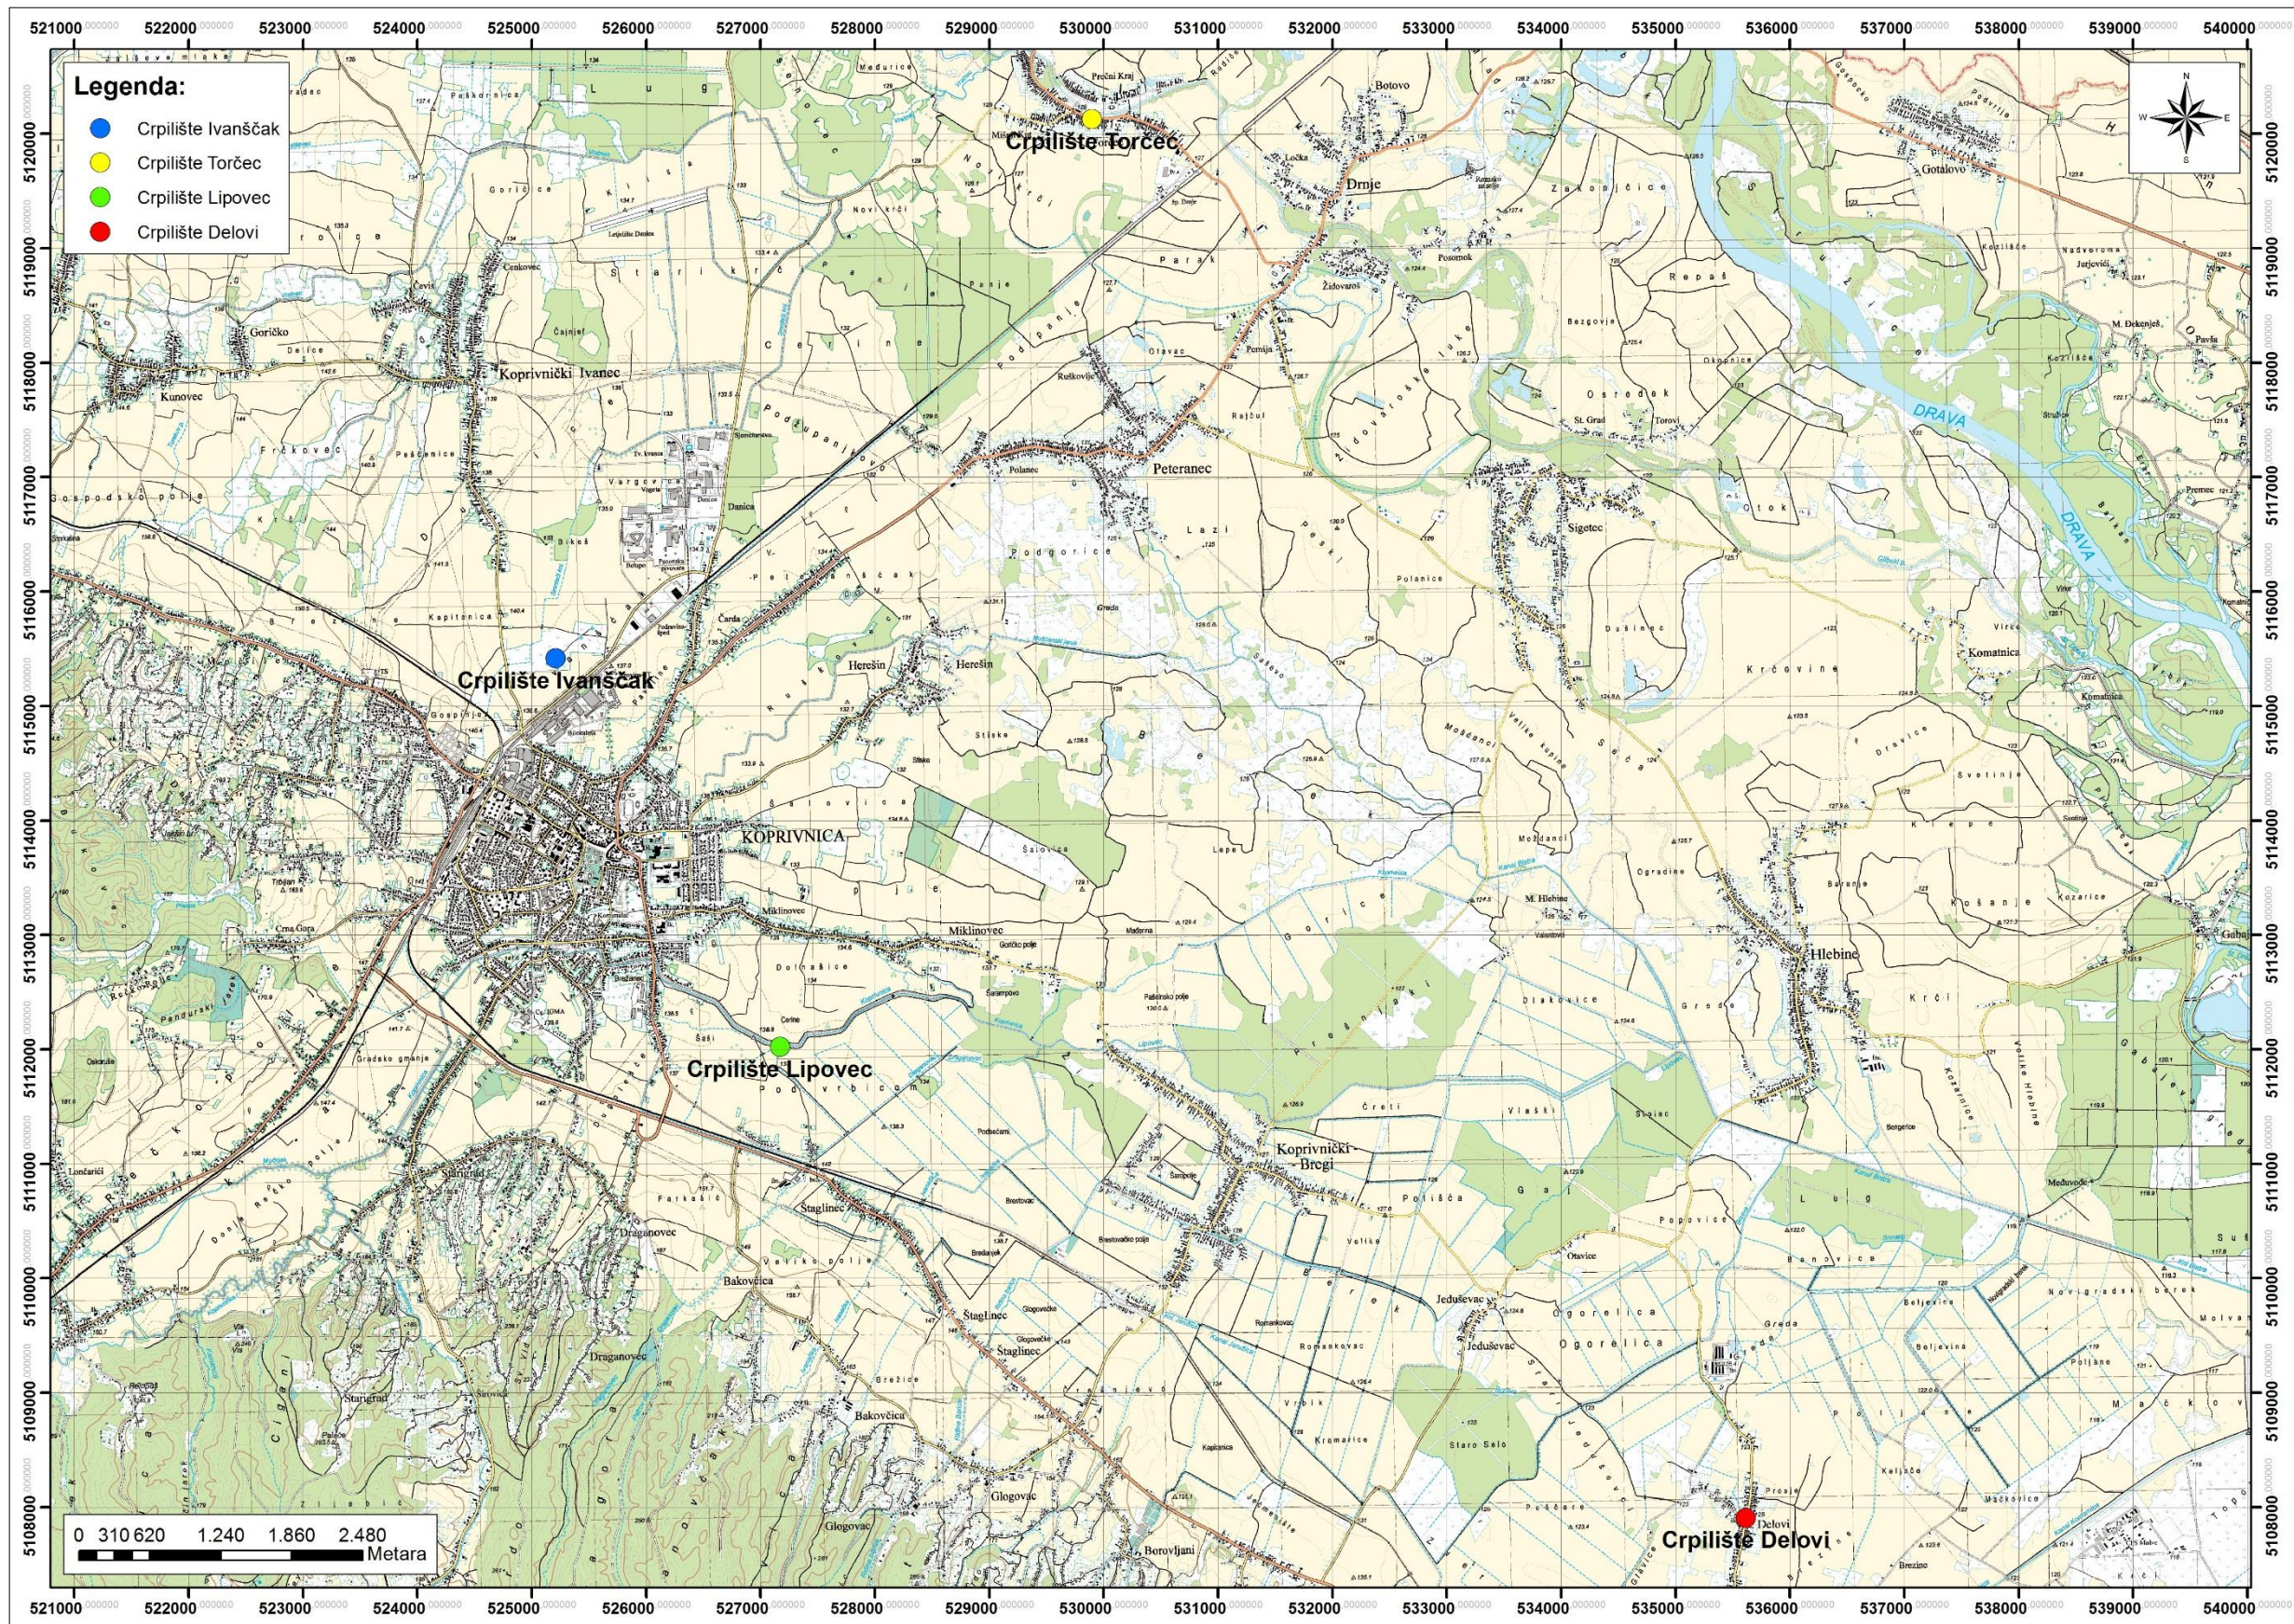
521000 522000 523000 524000 525000 526000 527000 528000 529000 530000 531000 532000 533000 534000 535000 536000 537000 538000 539000 540000

Legenda:
Crpilište Ivanščak
Crpilište Torčec
Crpilište Lipovec
Crpilište Delovi

N
W E
S

5120000
5119000
5118000
5117000
5116000
5115000
5114000
5113000
5112000
5111000
5110000
5109000
5108000

Crpilište Torčec
Drnje
Botovo
Peteranec
Koprivnički Ivanec
Crpilište Ivanščak
KOPRIVNICA
Herešin
Crpilište Lipovec
Koprivnički Bregi
Hlebine
DRAVA
DRAVA
Sigetec
Komatnica
Gotalovo
Kunovec
Goričko
Crpilište Delovi
Delovi
Jeduševac
Bakovčica
Glogovac
Draganovec
Štaglinec

0 310 620 1.240 1.860 2.480
Metara

521000 522000 523000 524000 525000 526000 527000 528000 529000 530000 531000 532000 533000 534000 535000 536000 537000 538000 539000 540000